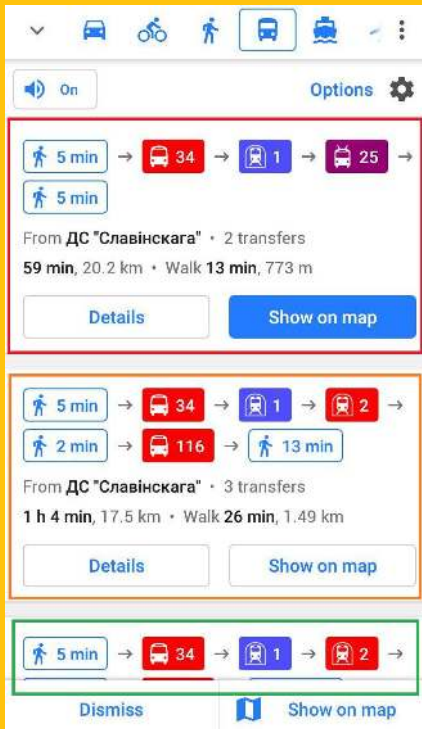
On

Options

5 min → 34 → 1 → 25 →

5 min

From ДС "Славінскага" • 2 transfers

59 min, 20.2 km • Walk 13 min, 773 m

Details

Show on map

5 min → 34 → 1 → 2 →

2 min → 116 → 13 min

From ДС "Славінскага" • 3 transfers

1 h 4 min, 17.5 km • Walk 26 min, 1.49 km

Details

Show on map

5 min → 34 → 1 → 2 →

Dismiss

Show on map